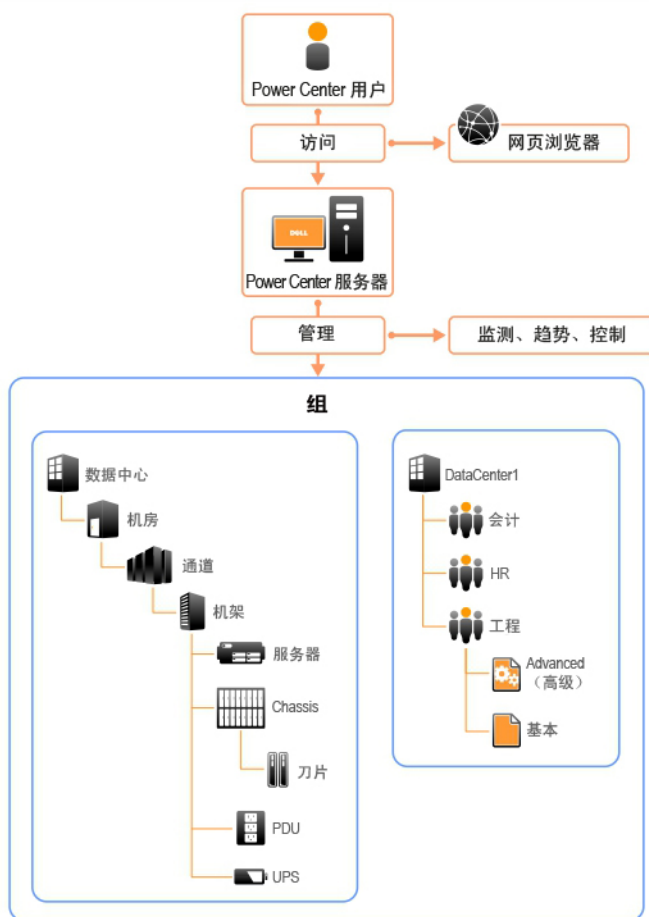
Power Center 用户

访问

网页浏览器

DELL

Power Center 服务器

管理

监测、趋势、控制

组

数据中心

机房

通道

机架

服务器

Chassis

刀片

PDU

UPS

DataCenter1

会计

HR

工程

Advanced（高级）

基本